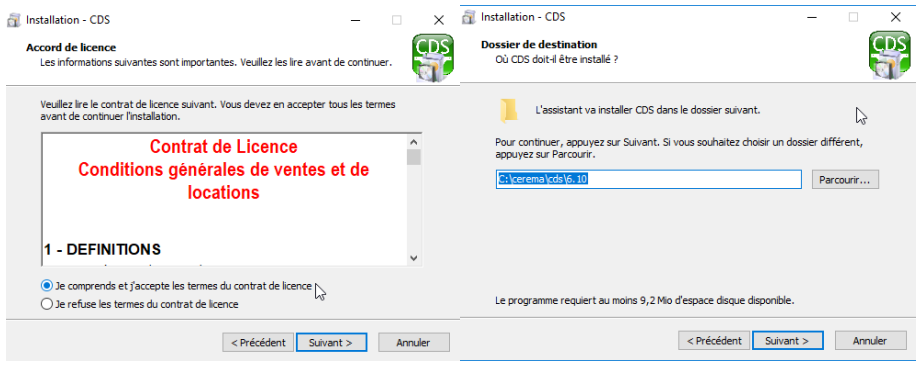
Installation - CDS

Accord de licence
Les informations suivantes sont importantes. Veuillez les lire avant de continuer.

CDS

Veuillez lire le contrat de licence suivant. Vous devez en accepter tous les termes avant de continuer l'installation.

Contrat de Licence
Conditions générales de ventes et de locations

1 - DEFINITIONS

Je comprends et j'accepte les termes du contrat de licence
Je refuse les termes du contrat de licence

< Précédent
Suivant >
Annuler

Installation - CDS

Dossier de destination
Où CDS doit-il être installé ?

CDS

L'assistant va installer CDS dans le dossier suivant.

Pour continuer, appuyez sur Suivant. Si vous souhaitez choisir un dossier différent, appuyez sur Parcourir.

C:\cerema\cds\6.10

Parcourir...

Le programme requiert au moins 9,2 Mio d'espace disque disponible.

< Précédent
Suivant >
Annuler